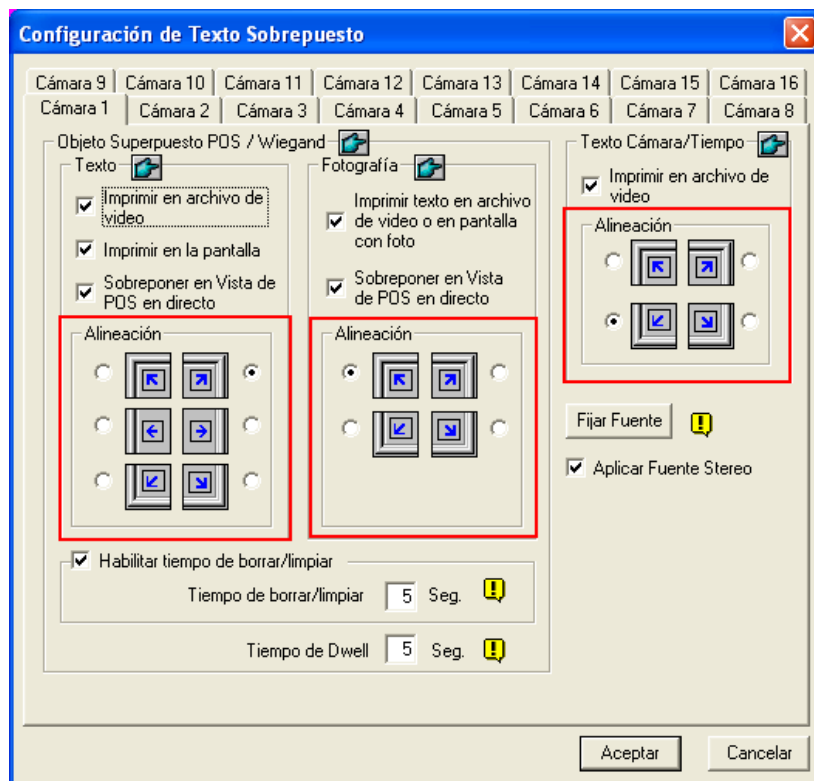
Configuración de Texto Sobrepuesto

Cámara 9 | Cámara 10 | Cámara 11 | Cámara 12 | Cámara 13 | Cámara 14 | Cámara 15 | Cámara 16
Cámara 1 | Cámara 2 | Cámara 3 | Cámara 4 | Cámara 5 | Cámara 6 | Cámara 7 | Cámara 8

Objeto Superpuesto POS / Wiegand

Texto
Imprimir en archivo de video
Imprimir en la pantalla
Sobreponer en Vista de POS en directo
Alineación

Fotografía
Imprimir texto en archivo de video o en pantalla con foto
Sobreponer en Vista de POS en directo
Alineación

Texto Cámara/Tiempo
Imprimir en archivo de video
Alineación

Fijar Fuente
Aplicar Fuente Stereo

Habilitar tiempo de borrar/limpiar
Tiempo de borrar/limpiar 5 Seg.

Tiempo de Dwell 5 Seg.

Aceptar
Cancelar